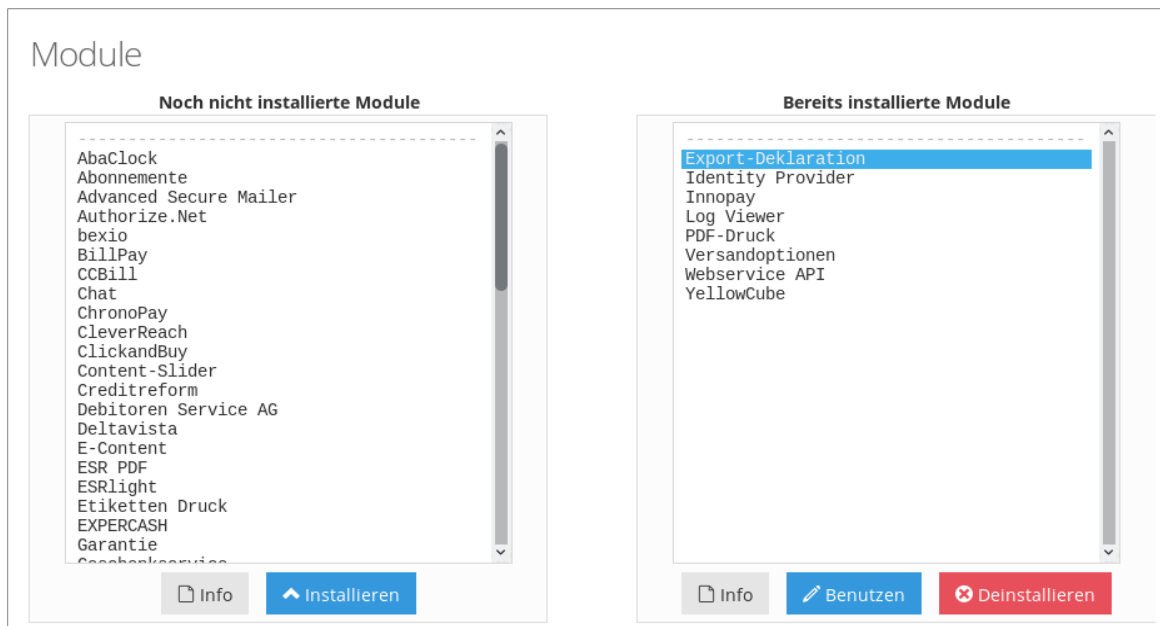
Module

Noch nicht installierte Module

--------------------------------------------
AbaClock
Abonnemente
Advanced Secure Mailer
Authorize.Net
bexio
BillPay
CCBill
Chat
ChronoPay
CleverReach
ClickandBuy
Content-Slider
Creditreform
Debitoren Service AG
Deltavista
E-Content
ESR PDF
ESRlight
Etiketten Druck
EXPERCASH
Garantie
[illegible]

Info
Installieren

Bereits installierte Module

--------------------------------------------
Export-Deklaration
Identity Provider
Innopay
Log Viewer
PDF-Druck
Versandoptionen
Webservice API
YellowCube

Info
Benutzen
Deinstallieren